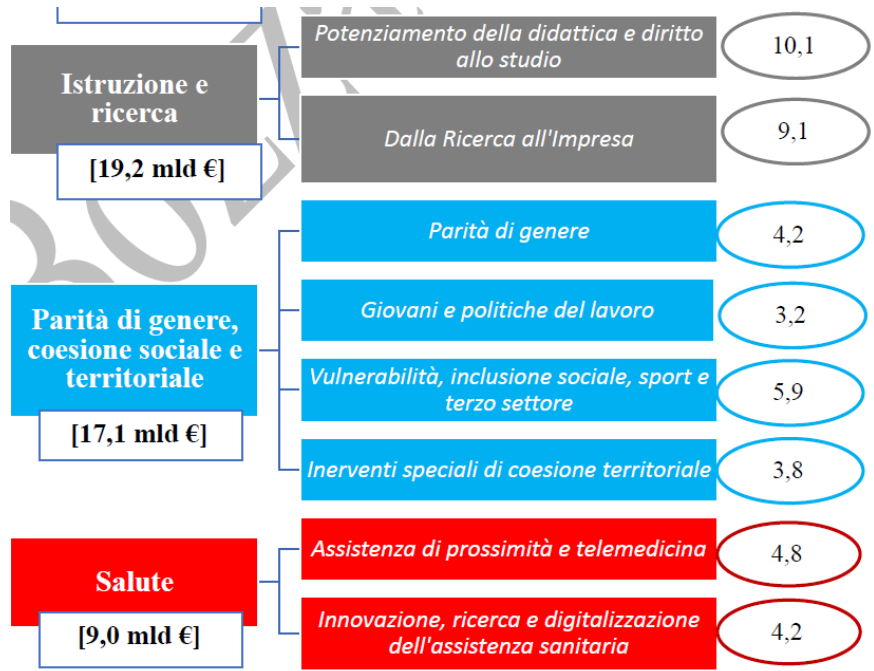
Istruzione e ricerca

[19,2 mld €]

Potenziamento della didattica e diritto allo studio

10,1

Dalla Ricerca all'Impresa

9,1

Parità di genere, coesione sociale e territoriale

[17,1 mld €]

Parità di genere

4,2

Giovani e politiche del lavoro

3,2

Vulnerabilità, inclusione sociale, sport e terzo settore

5,9

Inerventi speciali di coesione territoriale

3,8

Salute

[9,0 mld €]

Assistenza di prossimità e telemedicina

4,8

Innovazione, ricerca e digitalizzazione dell'assistenza sanitaria

4,2